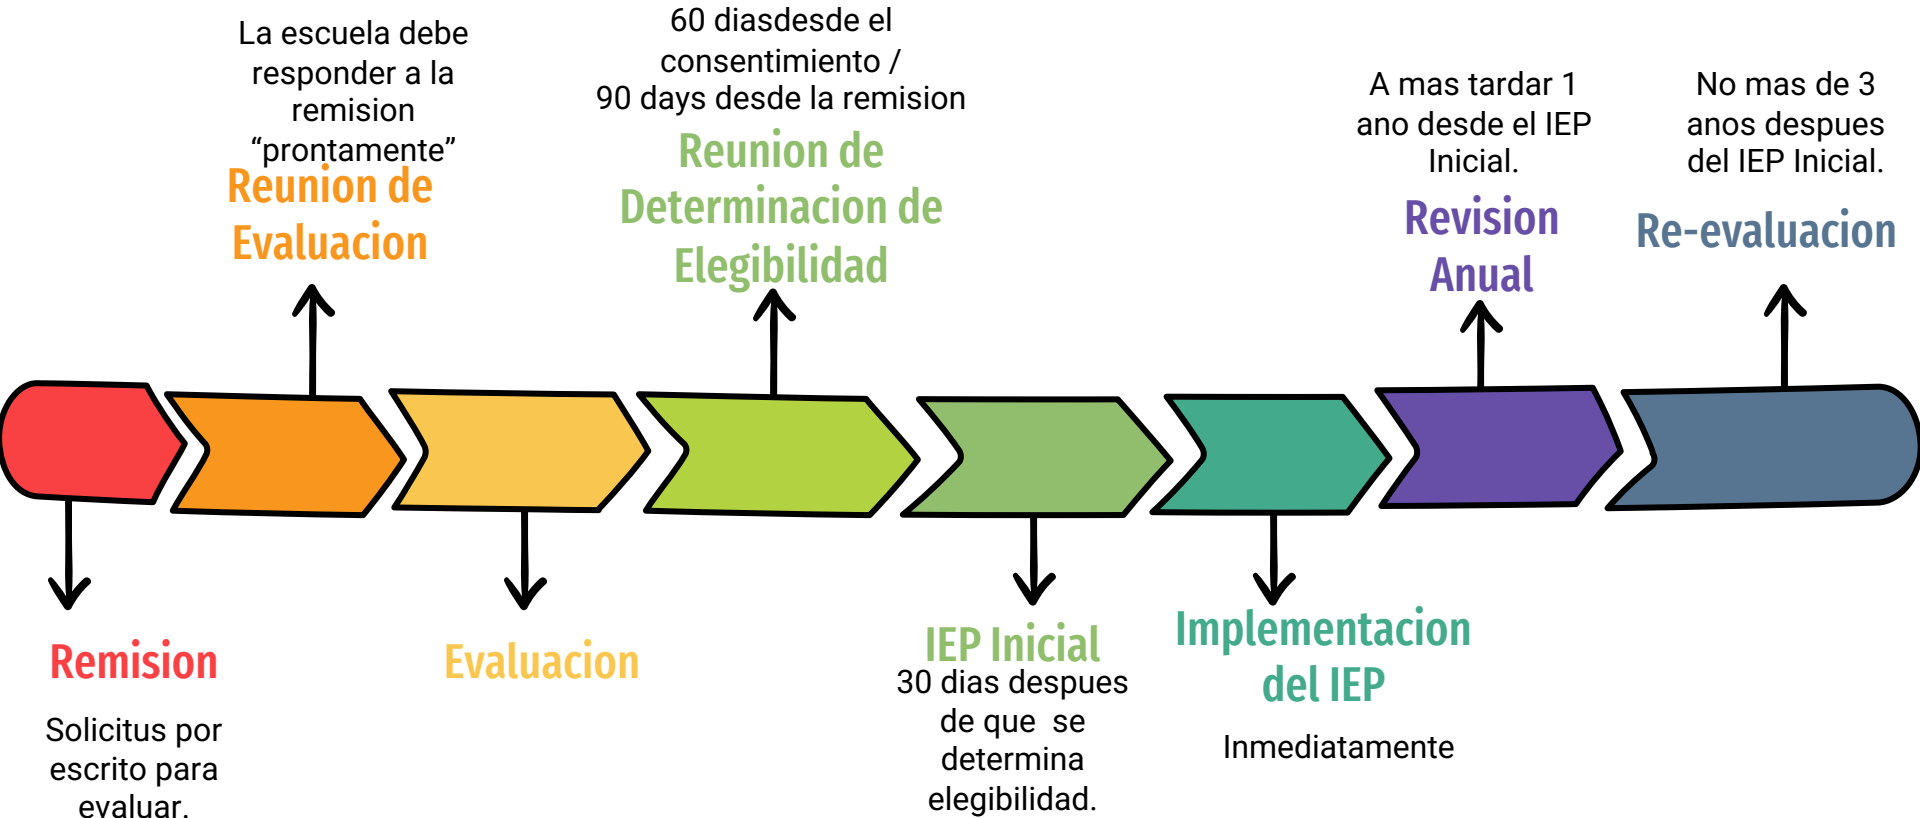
La escuela debe responder a la remision “prontamente”

Reunion de Evaluacion

60 diasdesde el consentimiento / 90 days desde la remision

Reunion de Determinacion de Elegibilidad

A mas tardar 1 ano desde el IEP Inicial.

Revision Anual

No mas de 3 anos despues del IEP Inicial.

Re-evaluacion

Remision

Solicitus por escrito para evaluar.

Evaluacion

IEP Inicial

30 dias despues de que se determina elegibilidad.

Implementacion del IEP

Inmediatamente